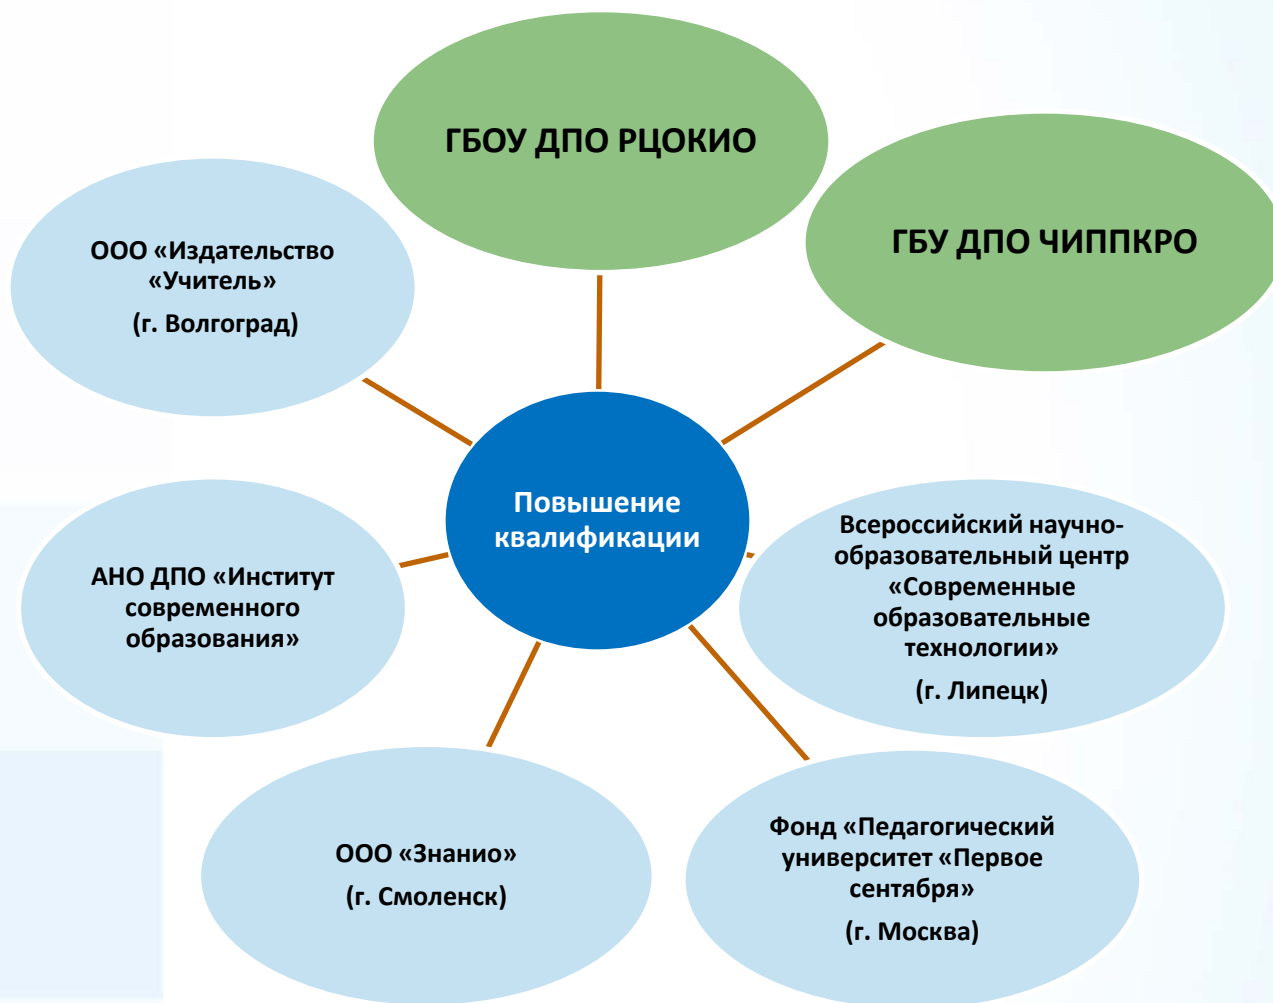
ГБОУ ДПО РЦОКИО

ГБУ ДПО ЧИППКРО

ООО «Издательство «Учитель»
(г. Волгоград)

Повышение квалификации

АНО ДПО «Институт современного образования»

Всероссийский научно-образовательный центр «Современные образовательные технологии»
(г. Липецк)

ООО «Знанио»
(г. Смоленск)

Фонд «Педагогический университет «Первое сентября»
(г. Москва)